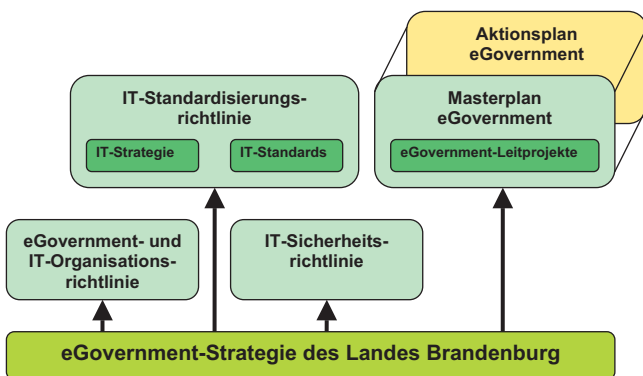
Aktionsplan eGovernment

IT-Standardisierungsrichtlinie

IT-Strategie

IT-Standards

Masterplan eGovernment

eGovernment-Leitprojekte

eGovernment- und IT-Organisationsrichtlinie

IT-Sicherheitsrichtlinie

eGovernment-Strategie des Landes Brandenburg